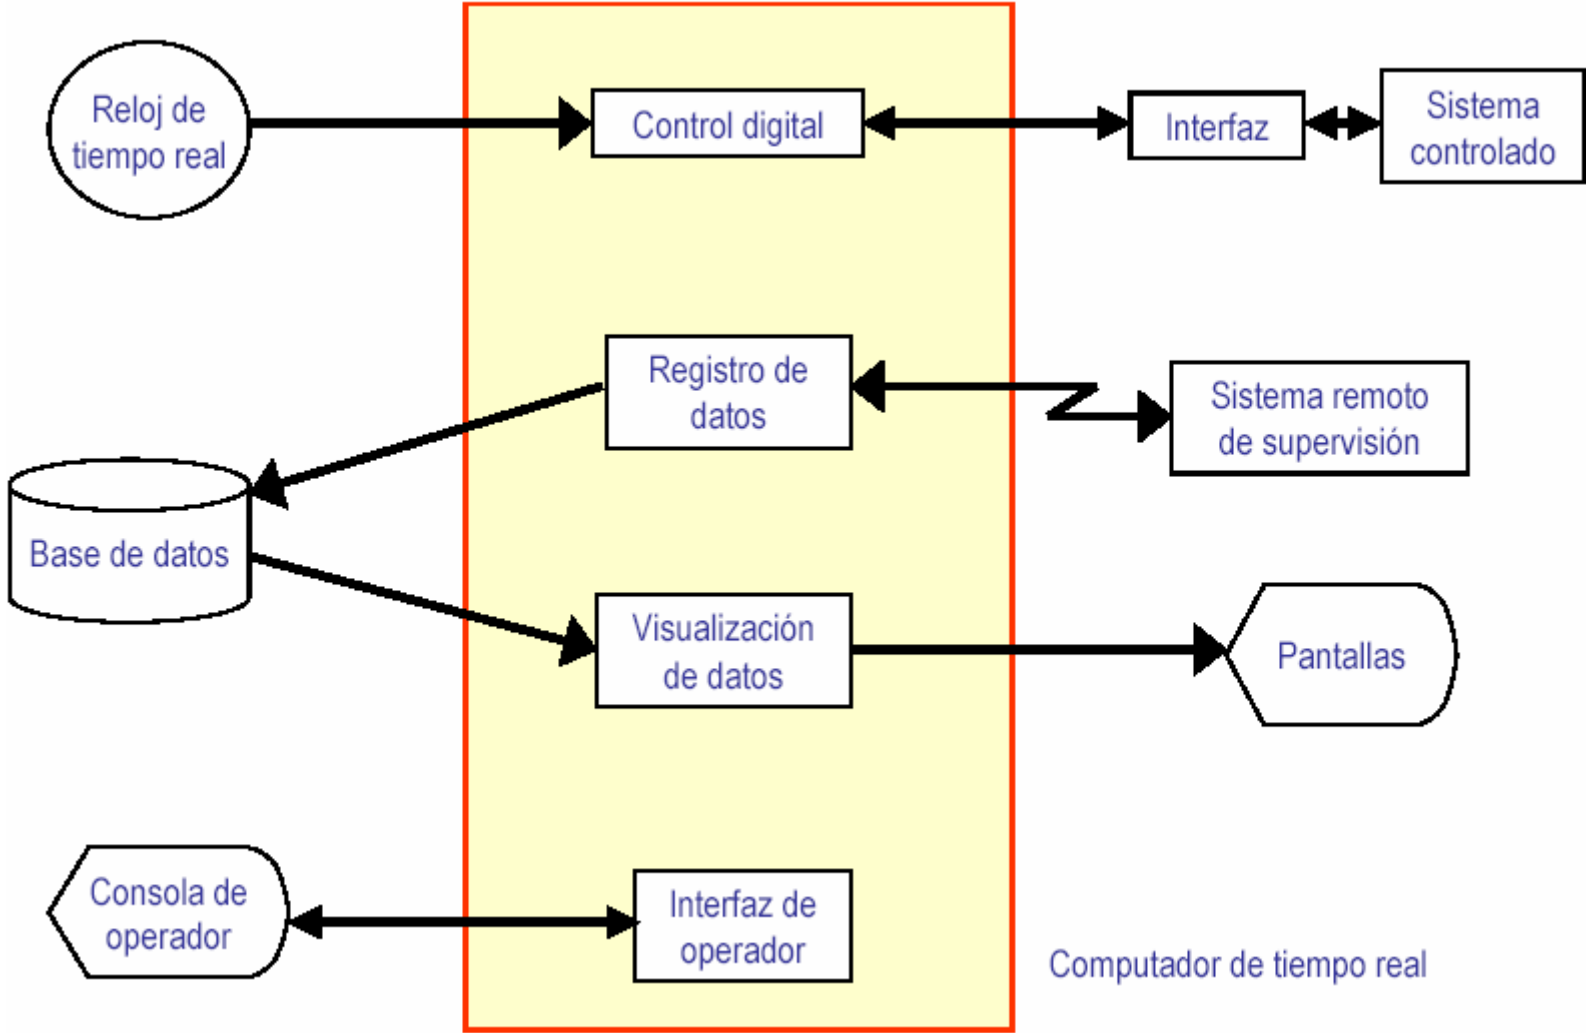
Reloj de tiempo real

Control digital

Interfaz

Sistema controlado

Registro de datos

Sistema remoto de supervisión

Base de datos

Visualización de datos

Pantallas

Consola de operador

Interfaz de operador

Computador de tiempo real